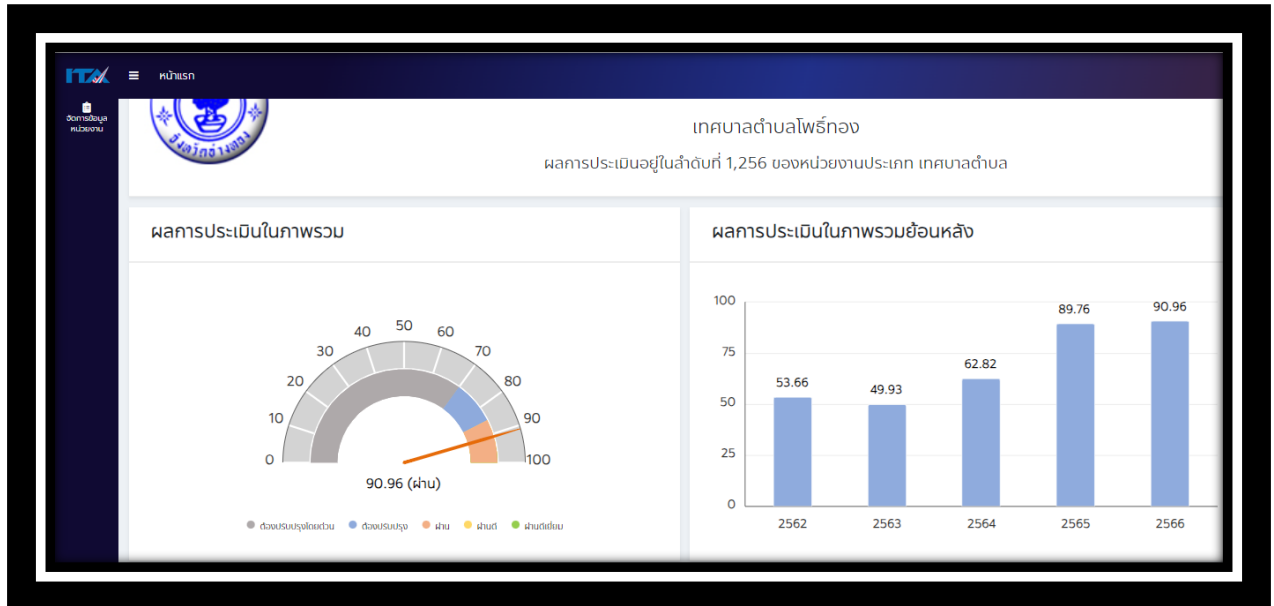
ITA ≡ หน้าแรก

จัดการข้อมูลหน่วยงาน

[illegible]

เทศบาลตำบลโพธิ์ทอง

ผลการประเมินอยู่ในลำดับที่ 1,256 ของหน่วยงานประเภท เทศบาลตำบล

ผลการประเมินในภาพรวม

0 10 20 30 40 50 60 70 80 90 100

90.96 (ผ่าน)

ต้องปรับปรุงโดยด่วน ต้องปรับปรุง ผ่าน ผ่านดี ผ่านดีเยี่ยม

ผลการประเมินในภาพรวมย้อนหลัง

| ปี | คะแนน |
|---|---|
| 2562 | 53.66 |
| 2563 | 49.93 |
| 2564 | 62.82 |
| 2565 | 89.76 |
| 2566 | 90.96 |

100 75 50 25 0